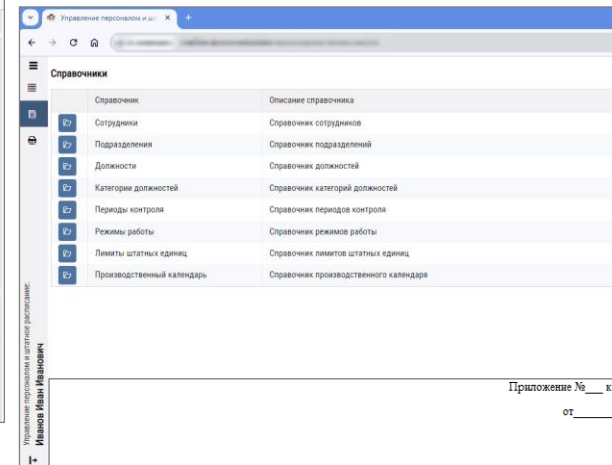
Управление персоналом и шт ×
+

Справочники

| | Справочник | Описание справочника |
|---|---|---|
| | Сотрудники | Справочник сотрудников |
| | Подразделения | Справочник подразделений |
| | Должности | Справочник должностей |
| | Категории должностей | Справочник категорий должностей |
| | Периоды контроля | Справочник периодов контроля |
| | Режимы работы | Справочник режимов работы |
| | Лимиты штатных единиц | Справочник лимитов штатных единиц |
| | Производственный календарь | Справочник производственного календаря |

Управление персоналом и штатное расписание:
Иванов Иван Иванович

Приложение №___ к

от______